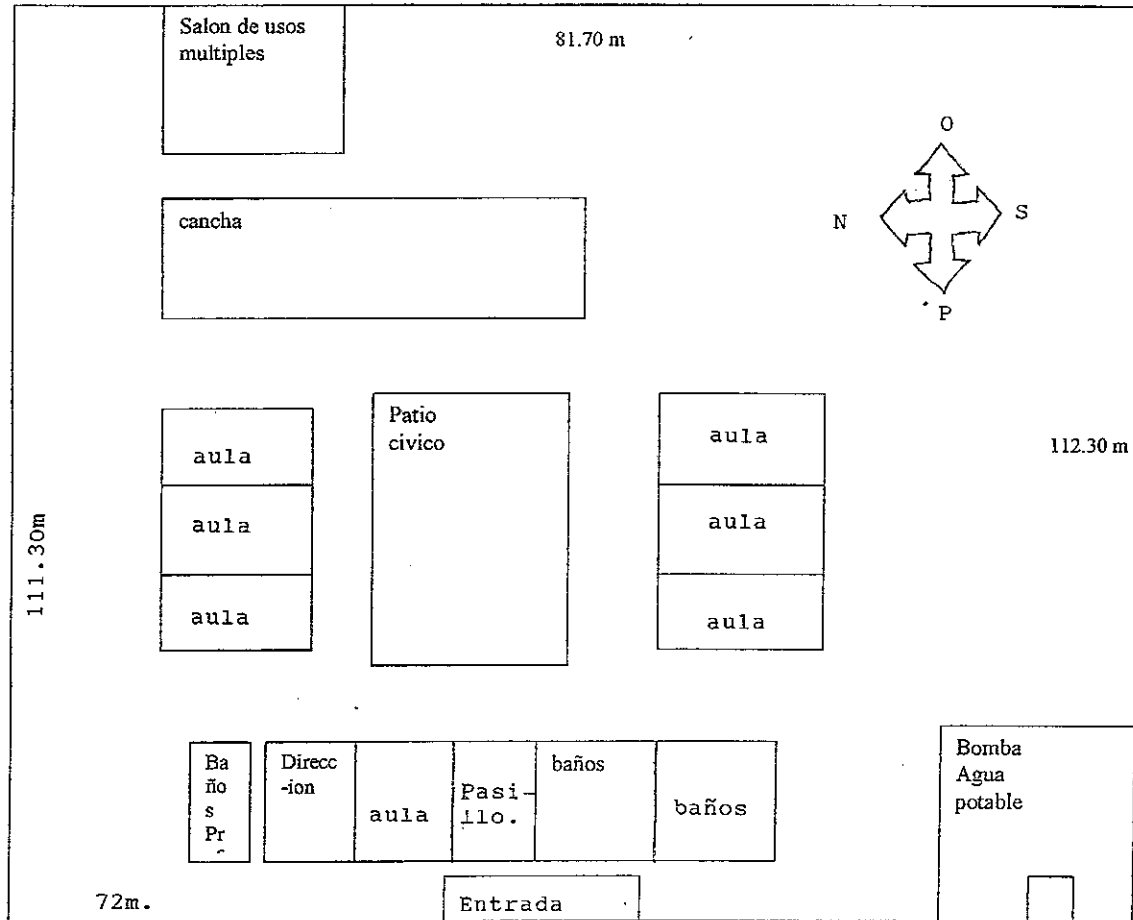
Salon de usos multiples

81.70 m

O

N

S

P

cancha

Patio civico

aula

aula

aula

aula

aula

aula

112.30 m

111.30m

Ba ño s Pr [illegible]

Direcc -ion

aula

Pasi- llo.

baños

baños

Bomba Agua potable

72m.

Entrada